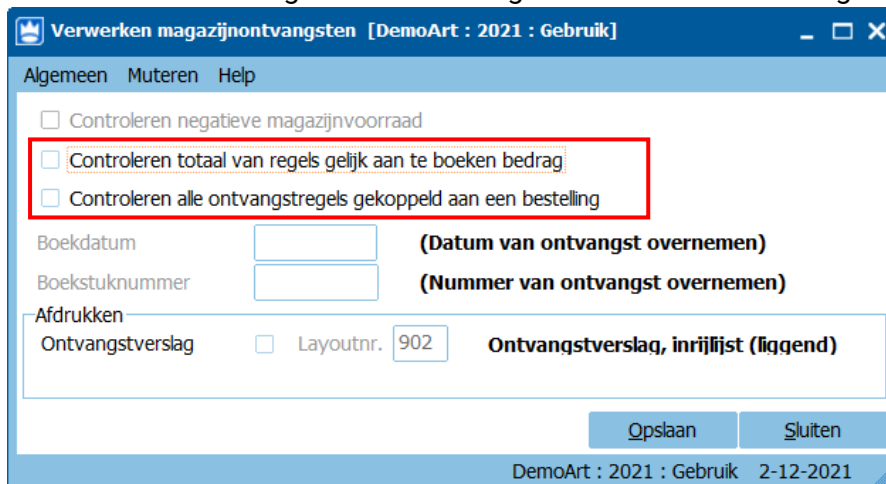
Verwerken magazijnontvangsten [DemoArt : 2021 : Gebruik]

Algemeen Muteren Help

Controleren negatieve magazijnvoorraad

Controleren totaal van regels gelijk aan te boeken bedrag

Controleren alle ontvangstregels gekoppeld aan een bestelling

Boekdatum (Datum van ontvangst overnemen)

Boekstuknummer (Nummer van ontvangst overnemen)

Afdrukken

Ontvangstverslag Layoutnr. 902 Ontvangstverslag, inrijlijst (liggend)

Opslaan Sluiten

DemoArt : 2021 : Gebruik 2-12-2021